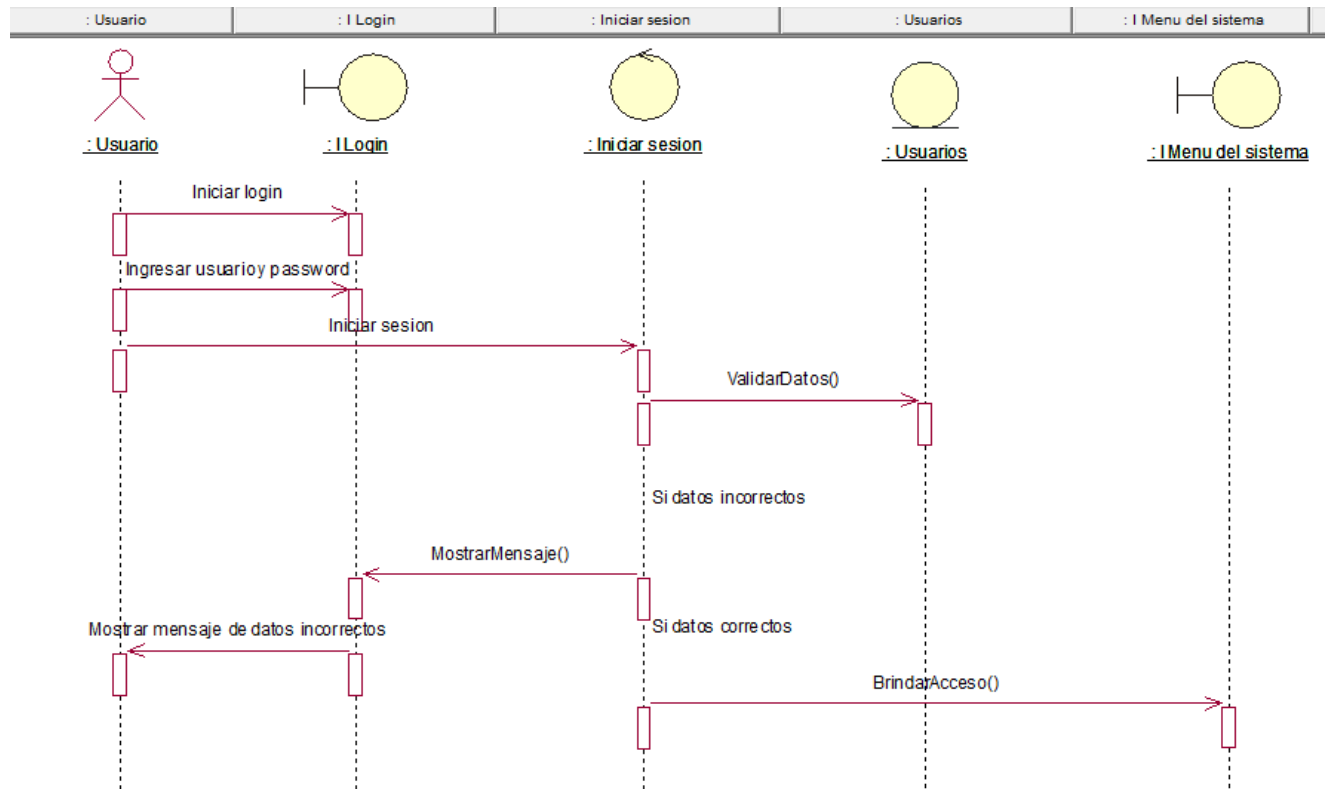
: Usuario | : I Login | : Iniciar sesion | : Usuarios | : I Menu del sistema

: Usuario

: I Login

: Iniciar sesion

: Usuarios

: I Menu del sistema

Iniciar login

Ingresar usuarioy password

Iniciar sesion

ValidarDatos()

Si datos incorrectos

MostrarMensaje()

Mostrar mensaje de datos incorrectos

Si datos correctos

BrindarAcceso()